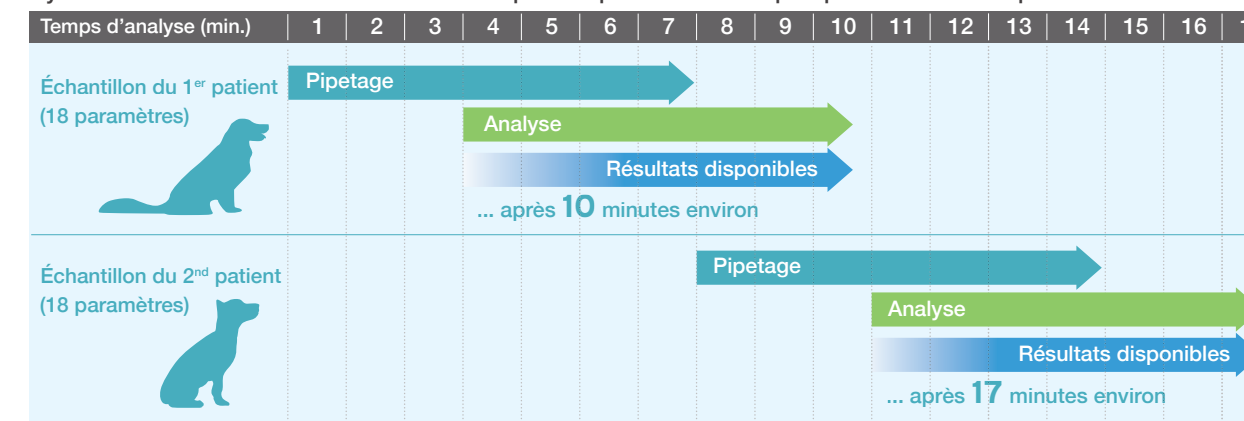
| Temps d'analyse (min.) | 1 | 2 | 3 | 4 | 5 | 6 | 7 | 8 | 9 | 10 | 11 | 12 | 13 | 14 | 15 | 16 | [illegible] |
|---|---|---|---|---|---|---|---|---|---|---|---|---|---|---|---|---|---|

Échantillon du 1$^{er}$ patient (18 paramètres)

Pipetage

Analyse

Résultats disponibles

... après 10 minutes environ

Échantillon du 2$^{nd}$ patient (18 paramètres)

Pipetage

Analyse

Résultats disponibles

... après 17 minutes environ